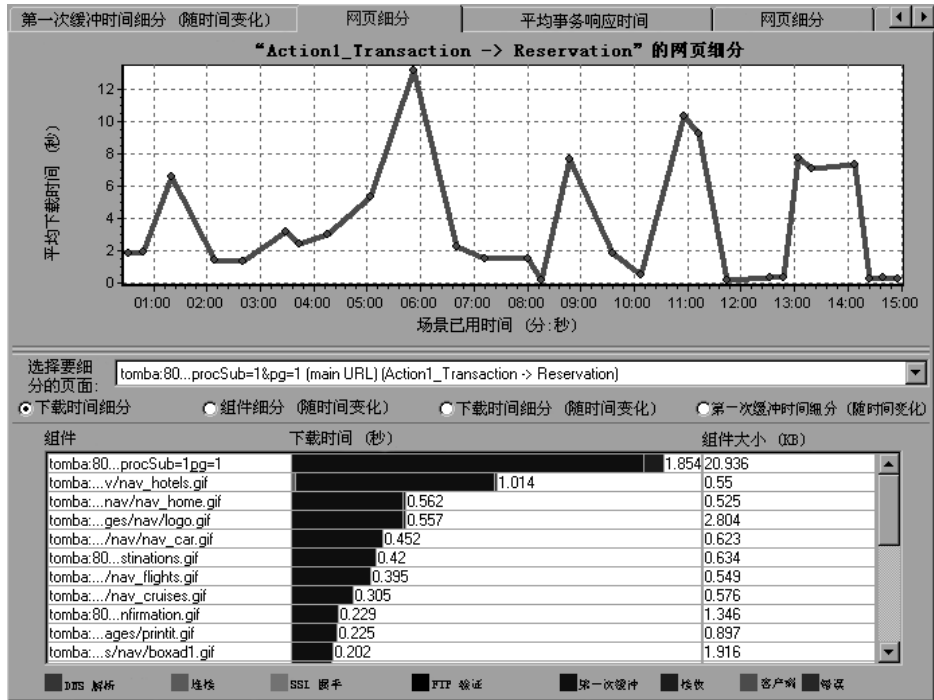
第一次缓冲时间细分（随时间变化） 网页细分 平均事务响应时间 网页细分

"Action1_Transaction -> Reservation" 的网页细分

平均下载时间（秒）

12
10
8
6
4
2
0

01:00 02:00 03:00 04:00 05:00 06:00 07:00 08:00 09:00 10:00 11:00 12:00 13:00 14:00 15:00

场景已用时间（分:秒）

选择要细分的页面: tomba:80...procSub=1&pg=1 (main URL) (Action1_Transaction -> Reservation)

下载时间细分 组件细分（随时间变化） 下载时间细分（随时间变化） 第一次缓冲时间细分（随时间变化）

| 组件 | 下载时间（秒） | 组件大小（KB） |
|---|---|---|
| tomba:80...procSub=1pg=1 | 1.854 | 20.936 |
| tomba:...v/nav_hotels.gif | 1.014 | 0.55 |
| tomba:...nav/nav_home.gif | 0.562 | 0.525 |
| tomba:...ges/nav/logo.gif | 0.557 | 2.804 |
| tomba:.../nav/nav_car.gif | 0.452 | 0.623 |
| tomba:80...stinations.gif | 0.42 | 0.634 |
| tomba:.../nav_flights.gif | 0.395 | 0.549 |
| tomba:.../nav_cruises.gif | 0.305 | 0.576 |
| tomba:80...nfirmation.gif | 0.229 | 1.346 |
| tomba:...ages/printit.gif | 0.225 | 0.897 |
| tomba:...s/nav/boxad1.gif | 0.202 | 1.916 |

DNS 解析 连接 SSL 握手 FTP 验证 第一次缓冲 接收 客户端 错误